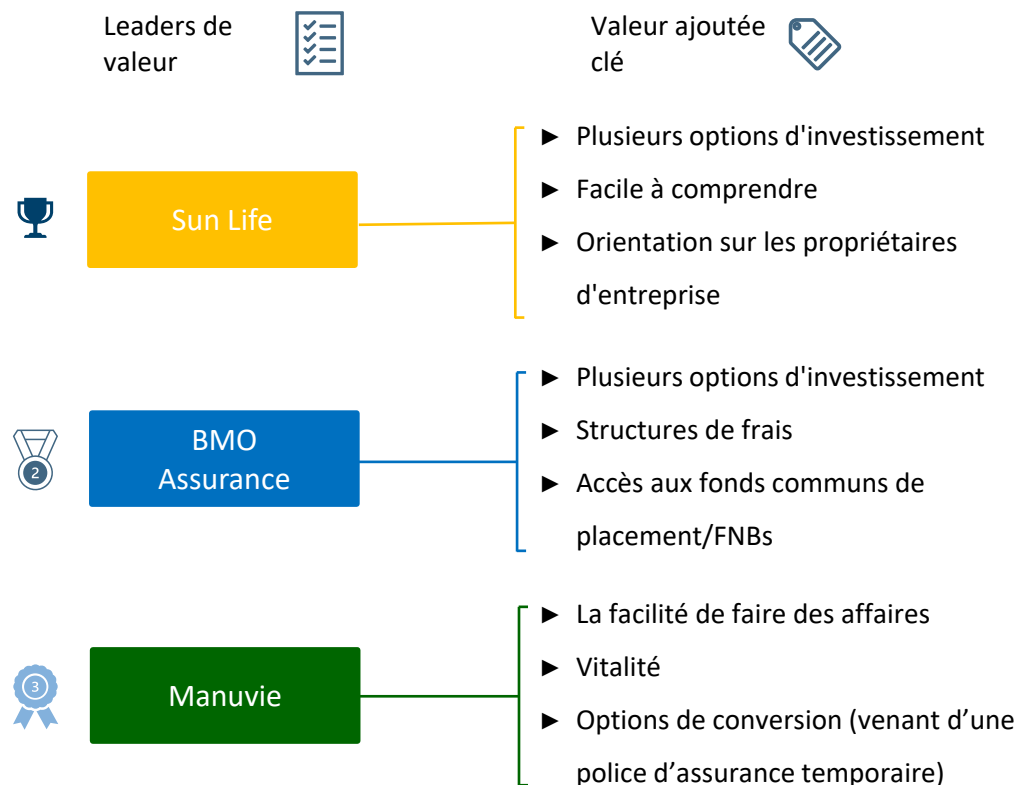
Leaders de valeur

Valeur ajoutée clé

Sun Life

► Plusieurs options d'investissement
► Facile à comprendre
► Orientation sur les propriétaires d'entreprise

2

BMO Assurance

► Plusieurs options d'investissement
► Structures de frais
► Accès aux fonds communs de placement/FNBs

3

Manuvie

► La facilité de faire des affaires
► Vitalité
► Options de conversion (venant d'une police d'assurance temporaire)